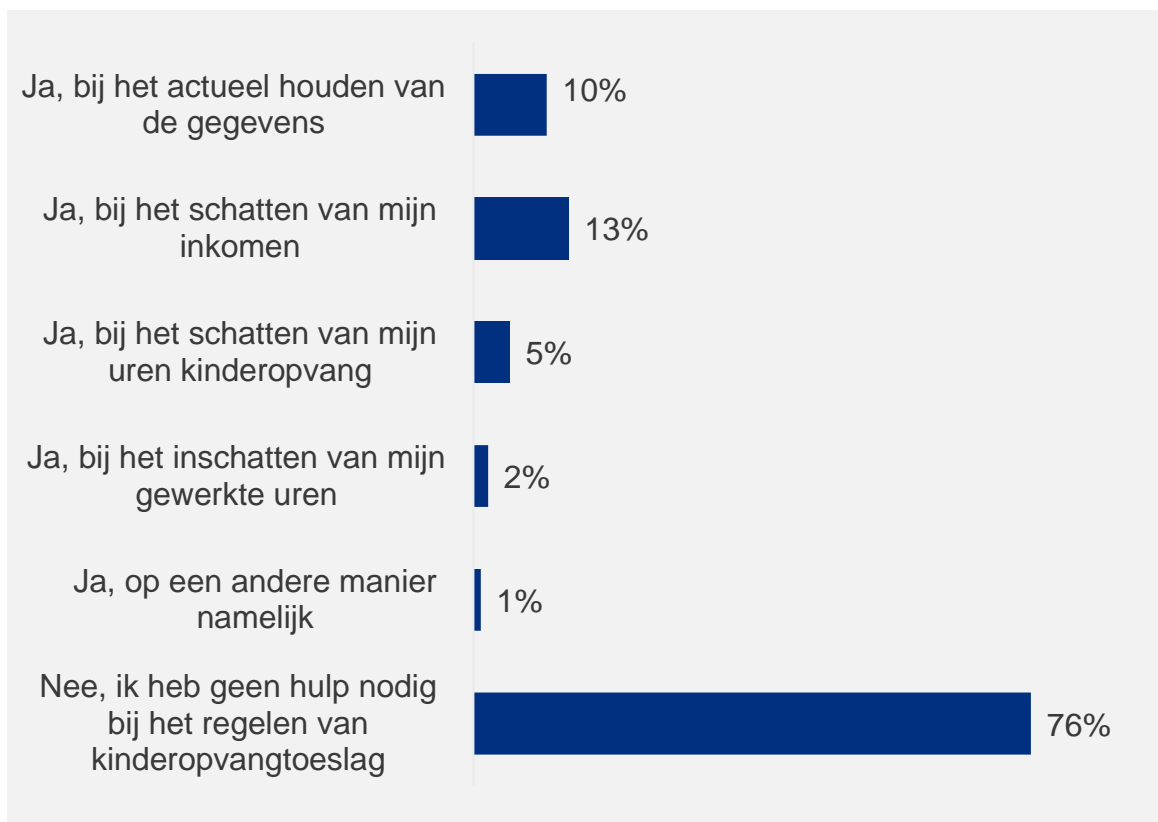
Ja, bij het actueel houden van de gegevens
10%

Ja, bij het schatten van mijn inkomen
13%

Ja, bij het schatten van mijn uren kinderopvang
5%

Ja, bij het inschatten van mijn gewerkte uren
2%

Ja, op een andere manier namelijk
1%

Nee, ik heb geen hulp nodig bij het regelen van kinderopvangtoeslag
76%